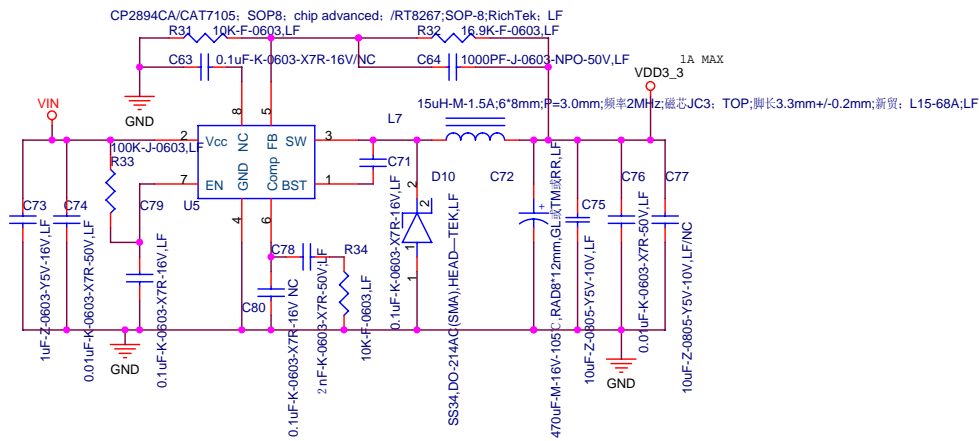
CP2894CA/CAT7105；SOP8；chip advanced；/RT8267；SOP-8；RichTek；LF

R31 10K-F-0603,LF

R32 16.9K-F-0603,LF

C63 0.1uF-K-0603-X7R-16V/NC

C64 1000PF-J-0603-NPO-50V,LF

1A MAX

VDD3_3

GND

VIN

15uH-M-1.5A;6*8mm;P=3.0mm;频率2MHz;磁芯JC3;TOP;脚长3.3mm+/-0.2mm;新贸;L15-68A;LF

L7

8 5

2 Vcc NC FB SW 3

100K-J-0603,LF

R33

7 EN GND Comp BST 1

U5

C79

4 6

C71

D10

C72

C73

C74

C75

C76

C77

C78

R34

C80

1uF-Z-0603-Y5V-16V,LF

0.01uF-K-0603-X7R-50V,LF

0.1uF-K-0603-X7R-16V,LF

GND

0.1uF-K-0603-X7R-16V NC

2nF-K-0603-X7R-50V,LF

10K-F-0603,LF

0.1uF-K-0603-X7R-16V,LF

2

1

SS34,DO-214AC(SMA),HEAD—TEK,LF

+

470uF-M-16V-105℃,RAD8*12mm,GL或TM或RR,LF

10uF-Z-0805-Y5V-10V,LF

GND

0.01uF-K-0603-X7R-50V,LF

10uF-Z-0805-Y5V-10V,LF/NC